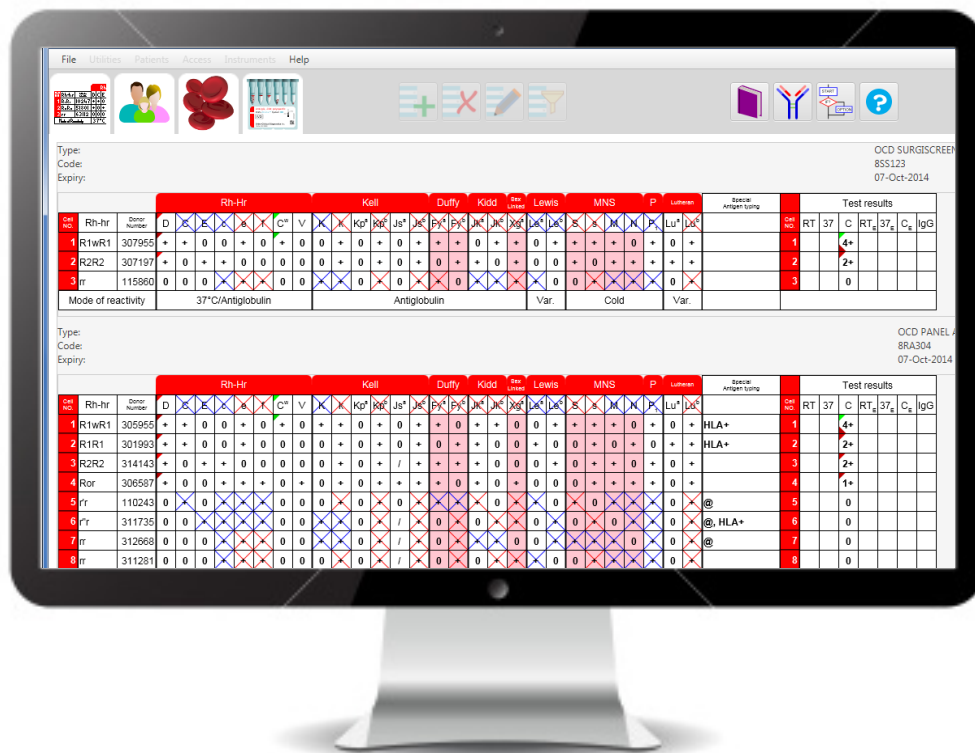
File Utilities Patients Access Instruments Help

Type: OCD SURGISCREEN
Code: 8SS123
Expiry: 07-Oct-2014

| Cell NO. | Rh-hr | Donor Number | D | C | E | c | e | f | C$^w$ | V | K | k | Kp$^a$ | Kp$^b$ | Js$^a$ | Js$^b$ | Fy$^a$ | Fy$^b$ | Jk$^a$ | Jk$^b$ | Xg$^a$ | Le$^a$ | Le$^b$ | S | s | M | N | P$_1$ | Lu$^a$ | Lu$^b$ | Special Antigen typing | Cell NO. | RT | 37 | C | RT$_E$ | 37$_E$ | C$_E$ | IgG |
|---|---|---|---|---|---|---|---|---|---|---|---|---|---|---|---|---|---|---|---|---|---|---|---|---|---|---|---|---|---|---|---|---|---|---|---|---|---|---|---|
| 1 | R1wR1 | 307955 | + | + | 0 | 0 | + | 0 | + | 0 | 0 | + | 0 | + | 0 | + | + | + | 0 | + | + | 0 | + | + | + | + | 0 | + | 0 | + | | 1 | | | 4+ | | | | |
| 2 | R2R2 | 307197 | + | 0 | + | + | 0 | 0 | 0 | 0 | 0 | + | 0 | + | 0 | + | 0 | + | + | 0 | + | 0 | 0 | + | 0 | + | + | + | 0 | + | | 2 | | | 2+ | | | | |
| 3 | rr | 115860 | 0 | 0 | 0 | | | | 0 | 0 | | | 0 | | 0 | | | | | | | 0 | | 0 | | | | | | + | | 3 | | | 0 | | | | |
| Mode of reactivity | | | 37°C/Antiglobulin | | | | | | | | Antiglobulin | | | | | | | | | | | Var. | | Cold | | | | | Var. | | | | | | | | | | |

Type: OCD PANEL A
Code: 8RA304
Expiry: 07-Oct-2014

| Cell NO. | Rh-hr | Donor Number | D | C | E | c | e | f | C$^w$ | V | K | k | Kp$^a$ | Kp$^b$ | Js$^a$ | Js$^b$ | Fy$^a$ | Fy$^b$ | Jk$^a$ | Jk$^b$ | Xg$^a$ | Le$^a$ | Le$^b$ | S | s | M | N | P$_1$ | Lu$^a$ | Lu$^b$ | Special Antigen typing | Cell NO. | RT | 37 | C | RT$_E$ | 37$_E$ | C$_E$ | IgG |
|---|---|---|---|---|---|---|---|---|---|---|---|---|---|---|---|---|---|---|---|---|---|---|---|---|---|---|---|---|---|---|---|---|---|---|---|---|---|---|---|
| 1 | R1wR1 | 305955 | + | + | 0 | 0 | + | 0 | + | 0 | + | + | 0 | + | 0 | + | + | 0 | + | + | 0 | 0 | + | + | + | + | 0 | + | 0 | + | HLA+ | 1 | | | 4+ | | | | |
| 2 | R1R1 | 301993 | + | + | 0 | 0 | + | 0 | 0 | 0 | 0 | + | 0 | + | 0 | + | + | 0 | + | 0 | + | 0 | + | + | + | + | 0 | + | 0 | + | HLA+ | 2 | | | 2+ | | | | |
| 3 | R2R2 | 314143 | + | 0 | + | + | 0 | 0 | 0 | 0 | 0 | + | 0 | + | / | + | + | + | + | 0 | 0 | 0 | + | 0 | + | + | + | + | 0 | + | | 3 | | | 2+ | | | | |
| 4 | Ror | 306587 | + | 0 | 0 | + | + | + | 0 | 0 | 0 | + | 0 | + | 0 | + | + | 0 | + | + | 0 | 0 | + | + | + | + | + | + | 0 | + | | 4 | | | 1+ | | | | |
| 5 | r'r | 110243 | 0 | | 0 | | | | 0 | 0 | 0 | | 0 | | 0 | | | | | 0 | | | 0 | | 0 | | | | 0 | | @ | 5 | | | 0 | | | | |
| 6 | r"r | 311735 | 0 | 0 | | | | | 0 | 0 | 0 | | 0 | | / | | 0 | | 0 | | | 0 | | 0 | | | 0 | | 0 | | @, HLA+ | 6 | | | 0 | | | | |
| 7 | rr | 312668 | 0 | 0 | 0 | | | | 0 | 0 | 0 | | 0 | | / | | 0 | | 0 | | | 0 | | 0 | | | 0 | | 0 | | @ | 7 | | | 0 | | | | |
| 8 | rr | 311281 | 0 | 0 | 0 | | | | 0 | 0 | 0 | | 0 | | 0 | | 0 | | 0 | | | 0 | | 0 | | | 0 | | 0 | | | 8 | | | 0 | | | | |